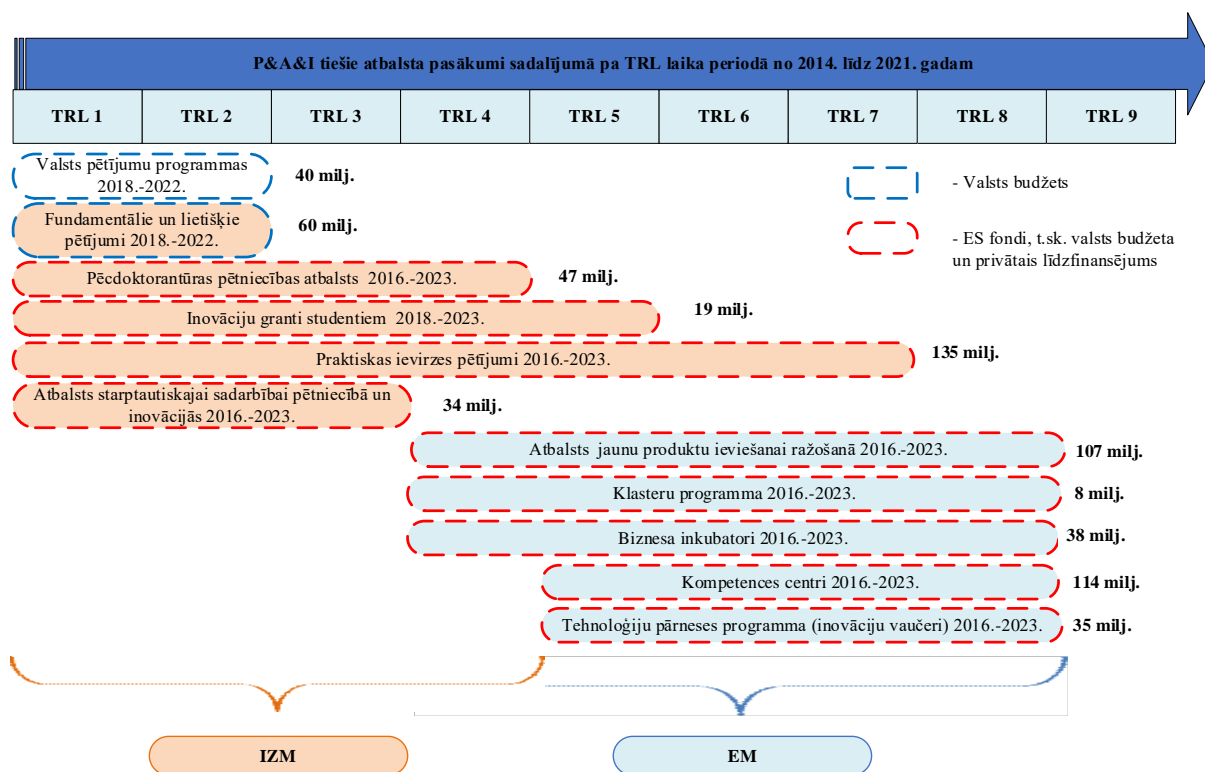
P&A&I tiešie atbalsta pasākumi sadalījumā pa TRL laika periodā no 2014. līdz 2021. gadam

| TRL 1 | TRL 2 | TRL 3 | TRL 4 | TRL 5 | TRL 6 | TRL 7 | TRL 8 | TRL 9 |
|---|---|---|---|---|---|---|---|---|

Valsts pētījumu programmas 2018.-2022. 40 milj.

- Valsts budžets

Fundamentālie un lietišķie pētījumi 2018.-2022. 60 milj.

- ES fondi, t.sk. valsts budžeta un privātais līdzfinansējums

Pēcdoktorantūras pētniecības atbalsts 2016.-2023. 47 milj.

Inovāciju granti studentiem 2018.-2023. 19 milj.

Praktiskas ievirzes pētījumi 2016.-2023. 135 milj.

Atbalsts starptautiskajai sadarbībai pētniecībā un inovācijās 2016.-2023. 34 milj.

Atbalsts jaunu produktu ieviešanai ražošanā 2016.-2023. 107 milj.

Klasteru programma 2016.-2023. 8 milj.

Biznesa inkubatori 2016.-2023. 38 milj.

Kompetences centri 2016.-2023. 114 milj.

Tehnoloģiju pārneses programma (inovāciju vaučeri) 2016.-2023. 35 milj.

IZM

EM